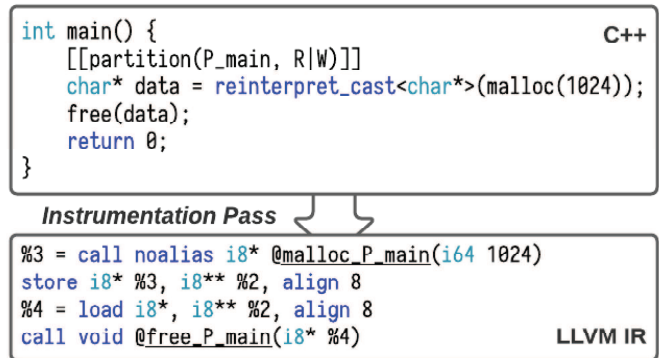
int main() {
    [[partition(P_main, R|W)]]
    char* data = reinterpret_cast<char*>(malloc(1024));
    free(data);
    return 0;
}

C++

Instrumentation Pass

%3 = call noalias i8* @malloc_P_main(i64 1024)
store i8* %3, i8** %2, align 8
%4 = load i8*, i8** %2, align 8
call void @free_P_main(i8* %4)

LLVM IR